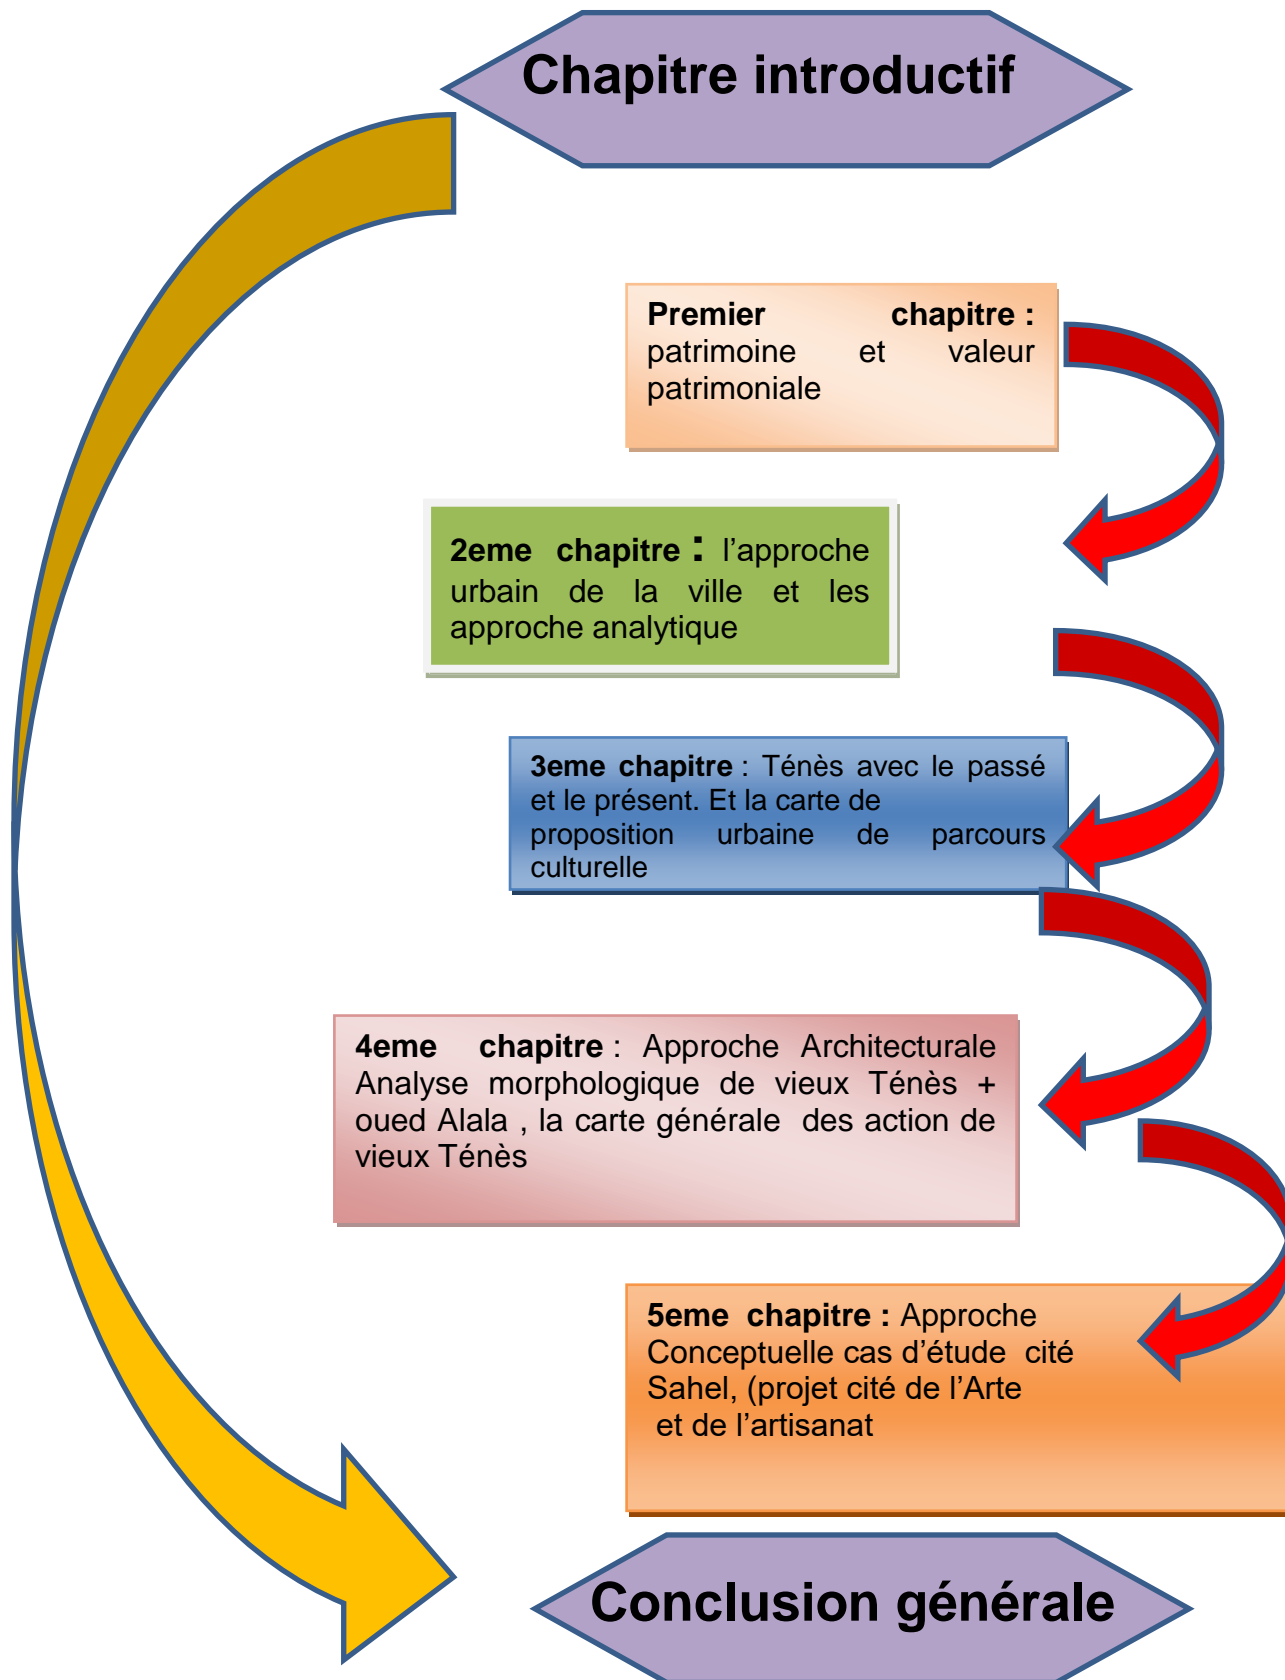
Chapitre introductif

**Premier chapitre :** patrimoine et valeur patrimoniale

**2eme chapitre :** l'approche urbain de la ville et les approche analytique

**3eme chapitre** : Ténès avec le passé et le présent. Et la carte de proposition urbaine de parcours culturelle

**4eme chapitre** : Approche Architecturale Analyse morphologique de vieux Ténès + oued Alala , la carte générale des action de vieux Ténès

**5eme chapitre :** Approche Conceptuelle cas d'étude cité Sahel, (projet cité de l'Arte et de l'artisanat

Conclusion générale